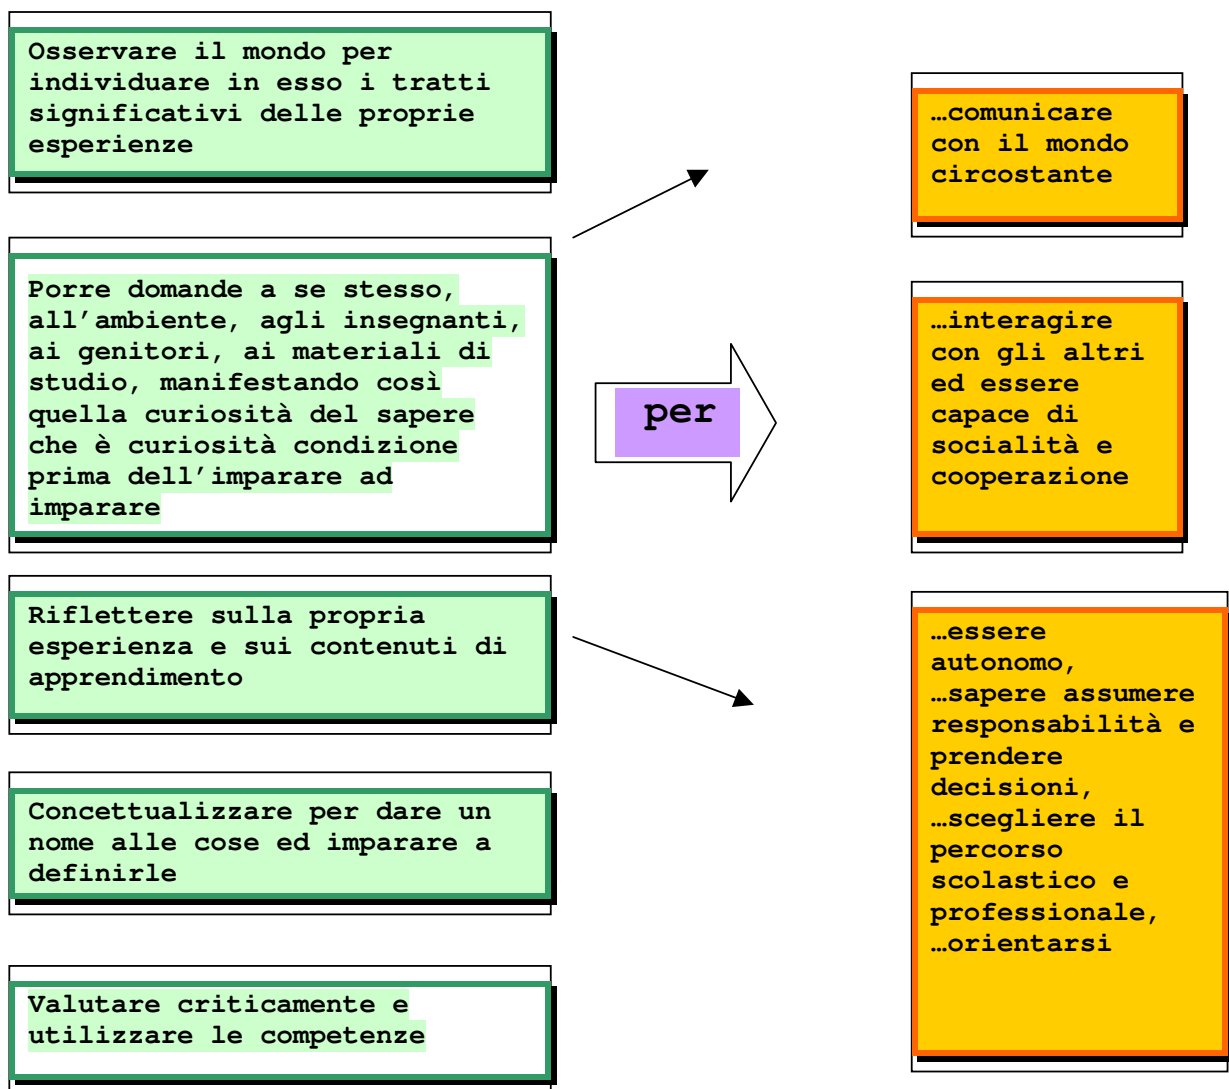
Osservare il mondo per individuare in esso i tratti significativi delle proprie esperienze

Porre domande a se stesso, all’ambiente, agli insegnanti, ai genitori, ai materiali di studio, manifestando così quella curiosità del sapere che è curiosità condizione prima dell’imparare ad imparare

Riflettere sulla propria esperienza e sui contenuti di apprendimento

Concettualizzare per dare un nome alle cose ed imparare a definirle

Valutare criticamente e utilizzare le competenze

per

…comunicare con il mondo circostante

…interagire con gli altri ed essere capace di socialità e cooperazione

…essere autonomo, …sapere assumere responsabilità e prendere decisioni, …scegliere il percorso scolastico e professionale, …orientarsi